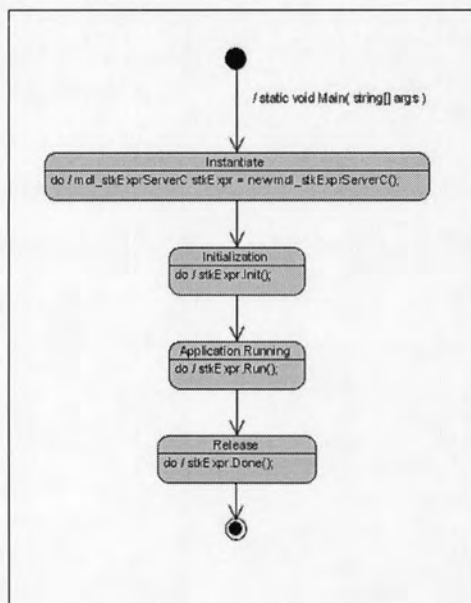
/ static void Main( string[] args )

Instantiate
do / mdl_stkExprServerC stkExpr = new mdl_stkExprServerC();

Initialization
do / stkExpr.Init();

Application Running
do / stkExpr.Run();

Release
do / stkExpr.Done();